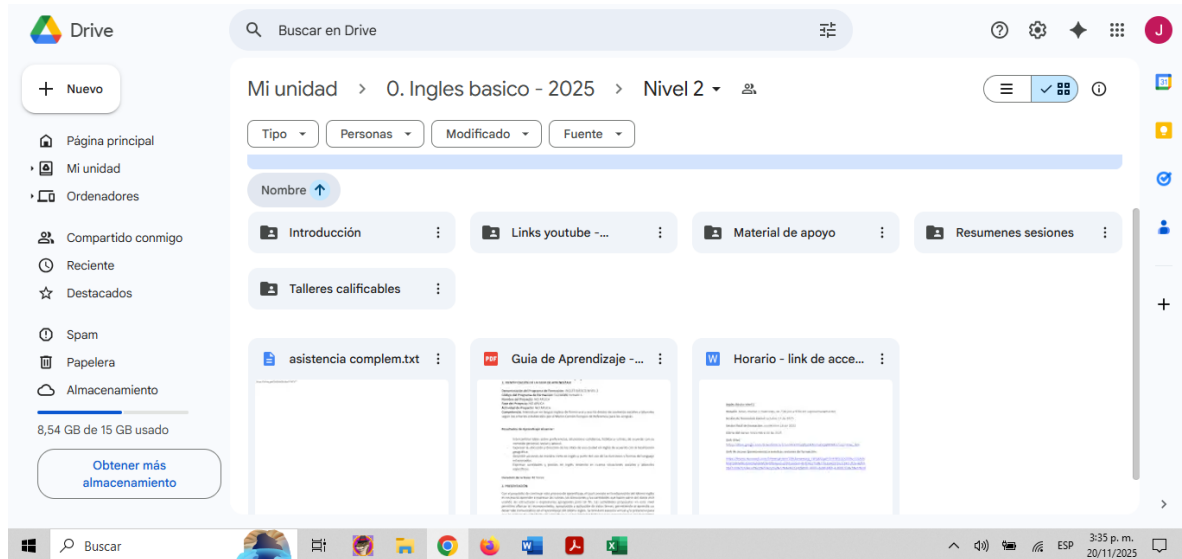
Drive

Buscar en Drive

J

Nuevo

Página principal
Mi unidad
Ordenadores

Compartido conmigo
Reciente
Destacados

Spam
Papelera
Almacenamiento

8,54 GB de 15 GB usado

Obtener más almacenamiento

Mi unidad > 0. Ingles basico - 2025 > Nivel 2

Tipo
Personas
Modificado
Fuente

Nombre

Introducción
Links youtube -...
Material de apoyo
Resumenes sesiones
Talleres calificables

asistencia complem.txt
Guia de Aprendizaje -...
Horario - link de acce...

Buscar

ESP
3:35 p. m.
20/11/2025